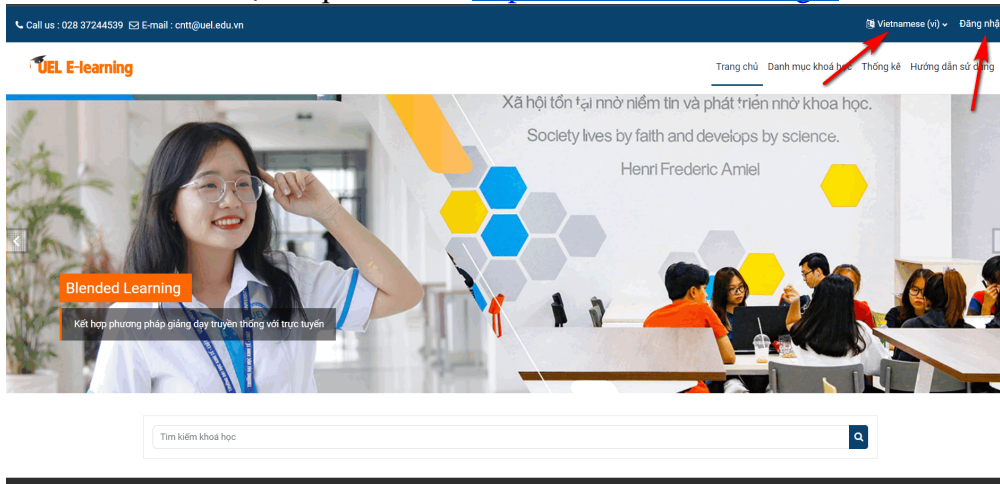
Call us : 028 37244539 E-mail : cntt@uel.edu.vn

Vietnamese (vi) Đăng nhậ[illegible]

UEL E-learning

Trang chủ Danh mục khoá học Thống kê Hướng dẫn sử dụng

Xã hội tồn tại nhờ niềm tin và phát triển nhờ khoa học.
Society lives by faith and develops by science.
Henri Frederic Amiel

Blended Learning

Kết hợp phương pháp giảng dạy truyền thống với trực tuyến

Tìm kiếm khoá học